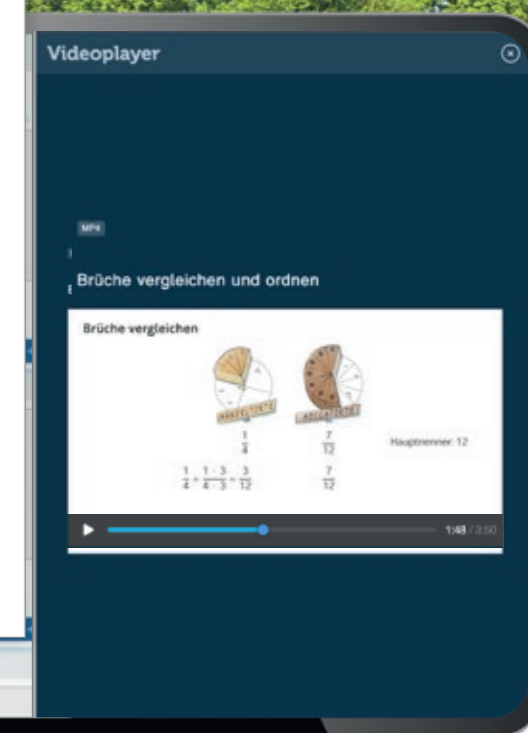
Videoplayer

MP4

Brüche vergleichen und ordnen

Brüche vergleichen

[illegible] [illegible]

$\frac{1}{4}$ $\frac{7}{12}$ Hauptnenner: 12

$\frac{1}{4} = \frac{1 \cdot 3}{4 \cdot 3} = \frac{3}{12}$ $\frac{7}{12}$

1:48 / 3:50